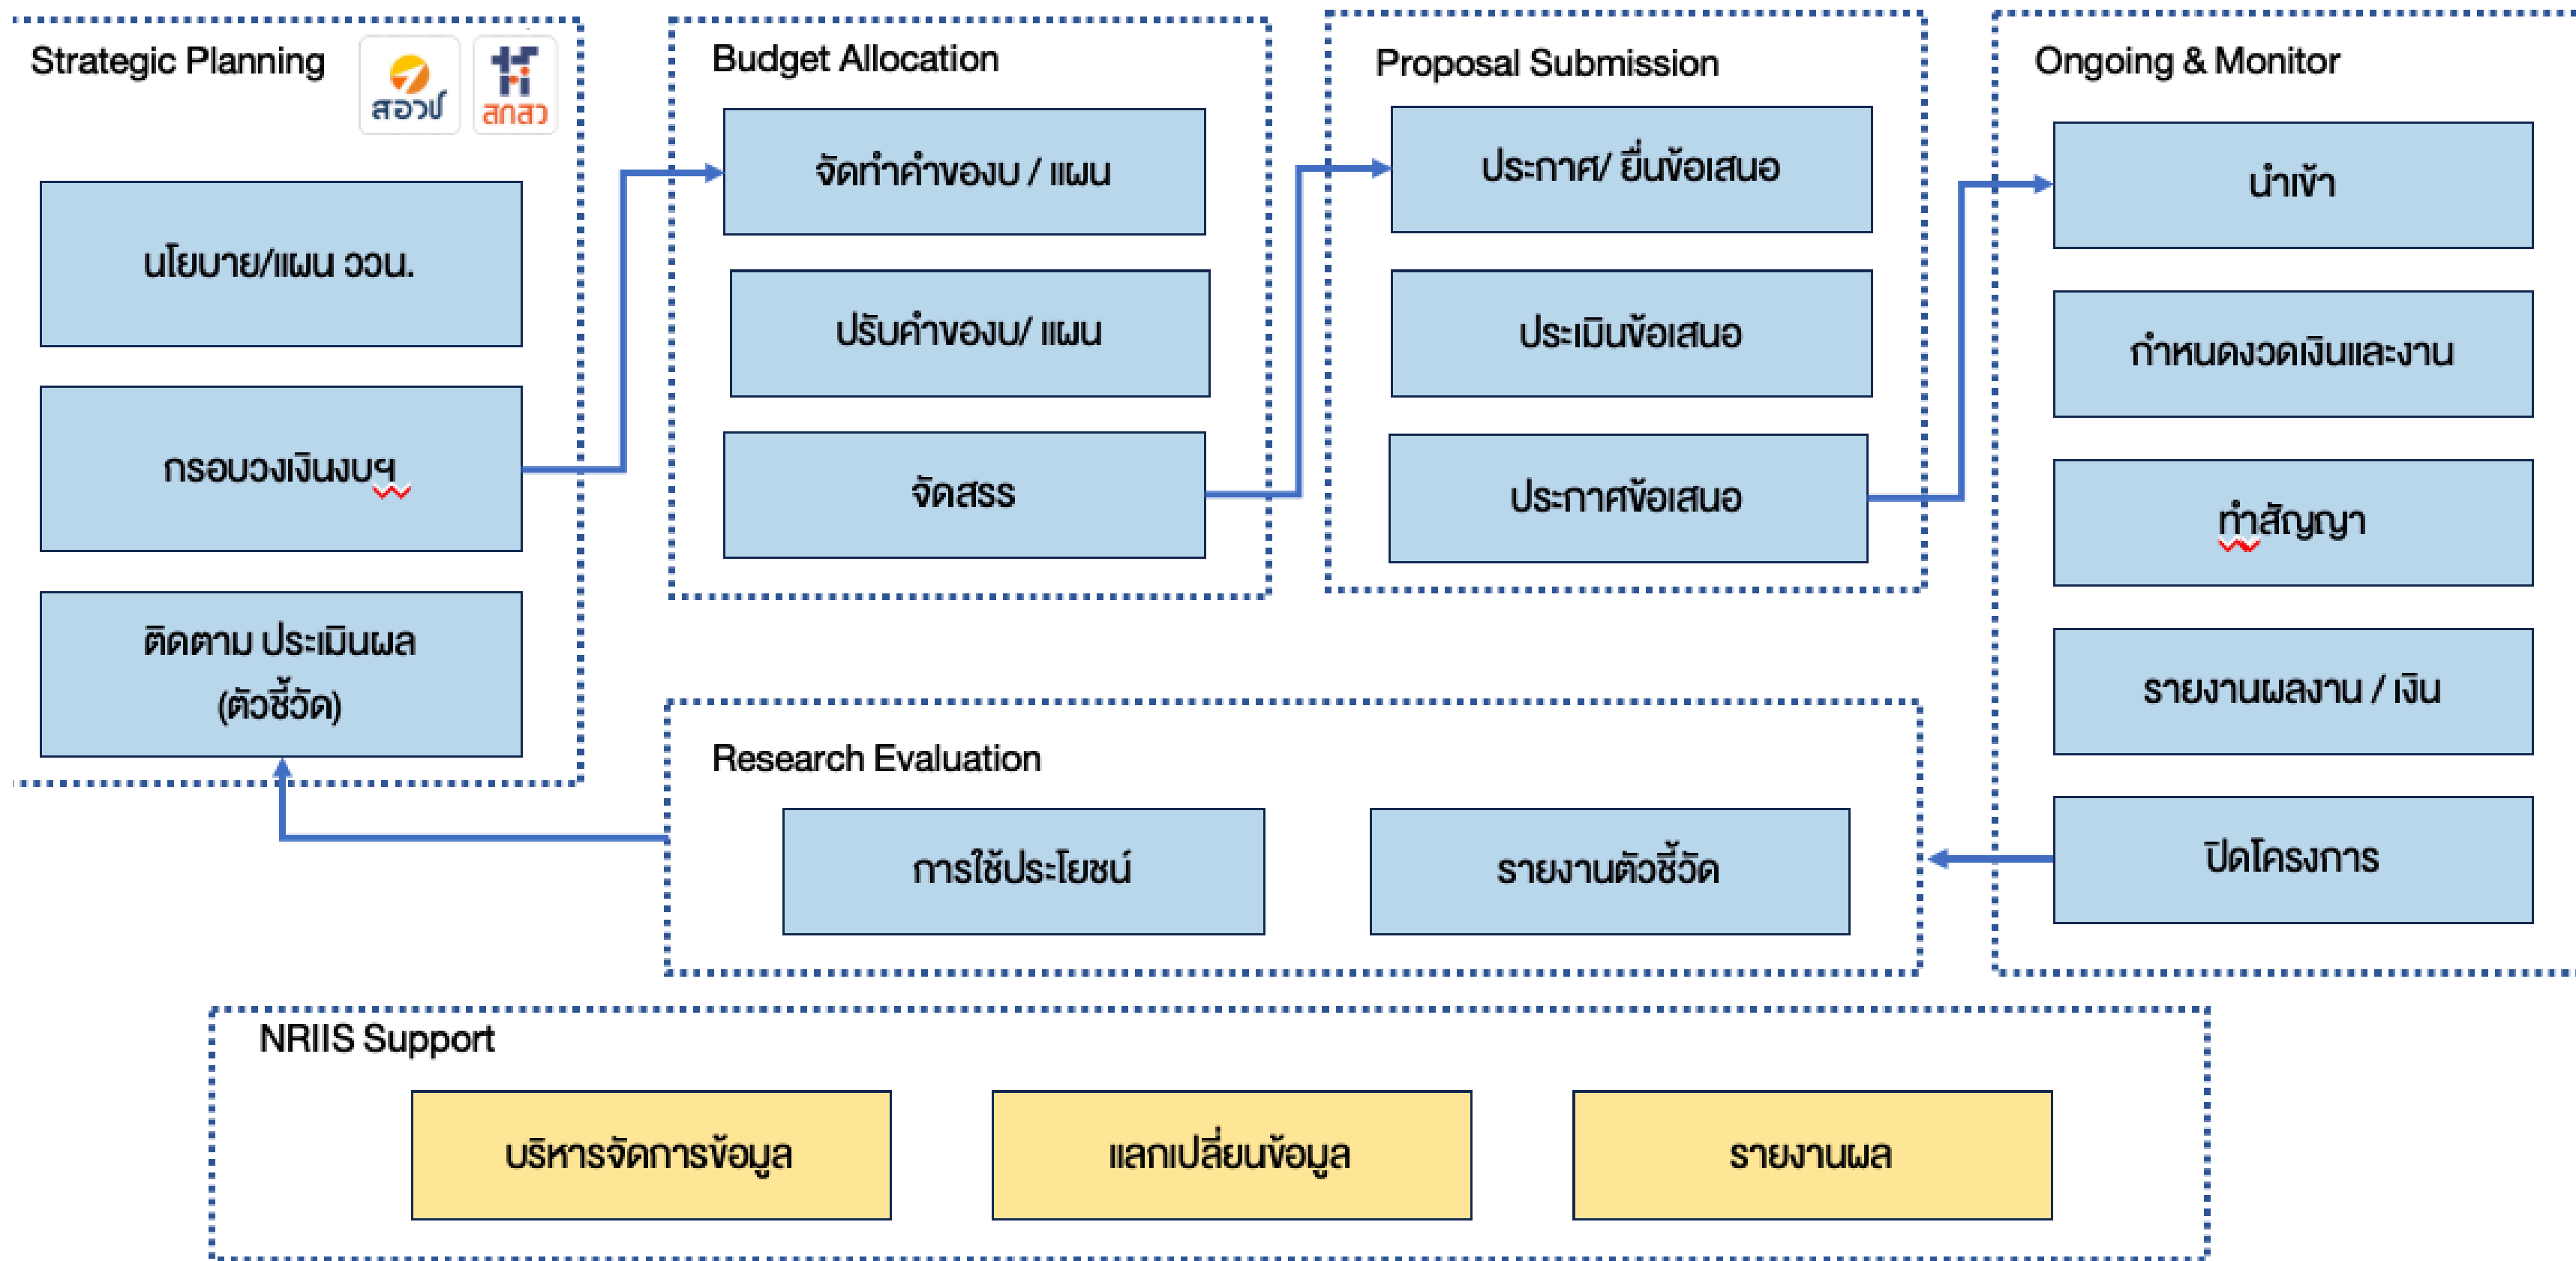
Strategic Planning

สอวช

สกสว

นโยบาย/แผน ววน.

กรอบวงเงินงบฯ

ติดตาม ประเมินผล (ตัวชี้วัด)

Budget Allocation

จัดทำคำของบ / แผน

ปรับคำของบ/ แผน

จัดสรร

Proposal Submission

ประกาศ/ ยื่นข้อเสนอ

ประเมินข้อเสนอ

ประกาศข้อเสนอ

Ongoing & Monitor

นำเข้า

กำหนดงวดเงินและงาน

ทำสัญญา

รายงานผลงาน / เงิน

ปิดโครงการ

Research Evaluation

การใช้ประโยชน์

รายงานตัวชี้วัด

NRIIS Support

บริหารจัดการข้อมูล

แลกเปลี่ยนข้อมูล

รายงานผล